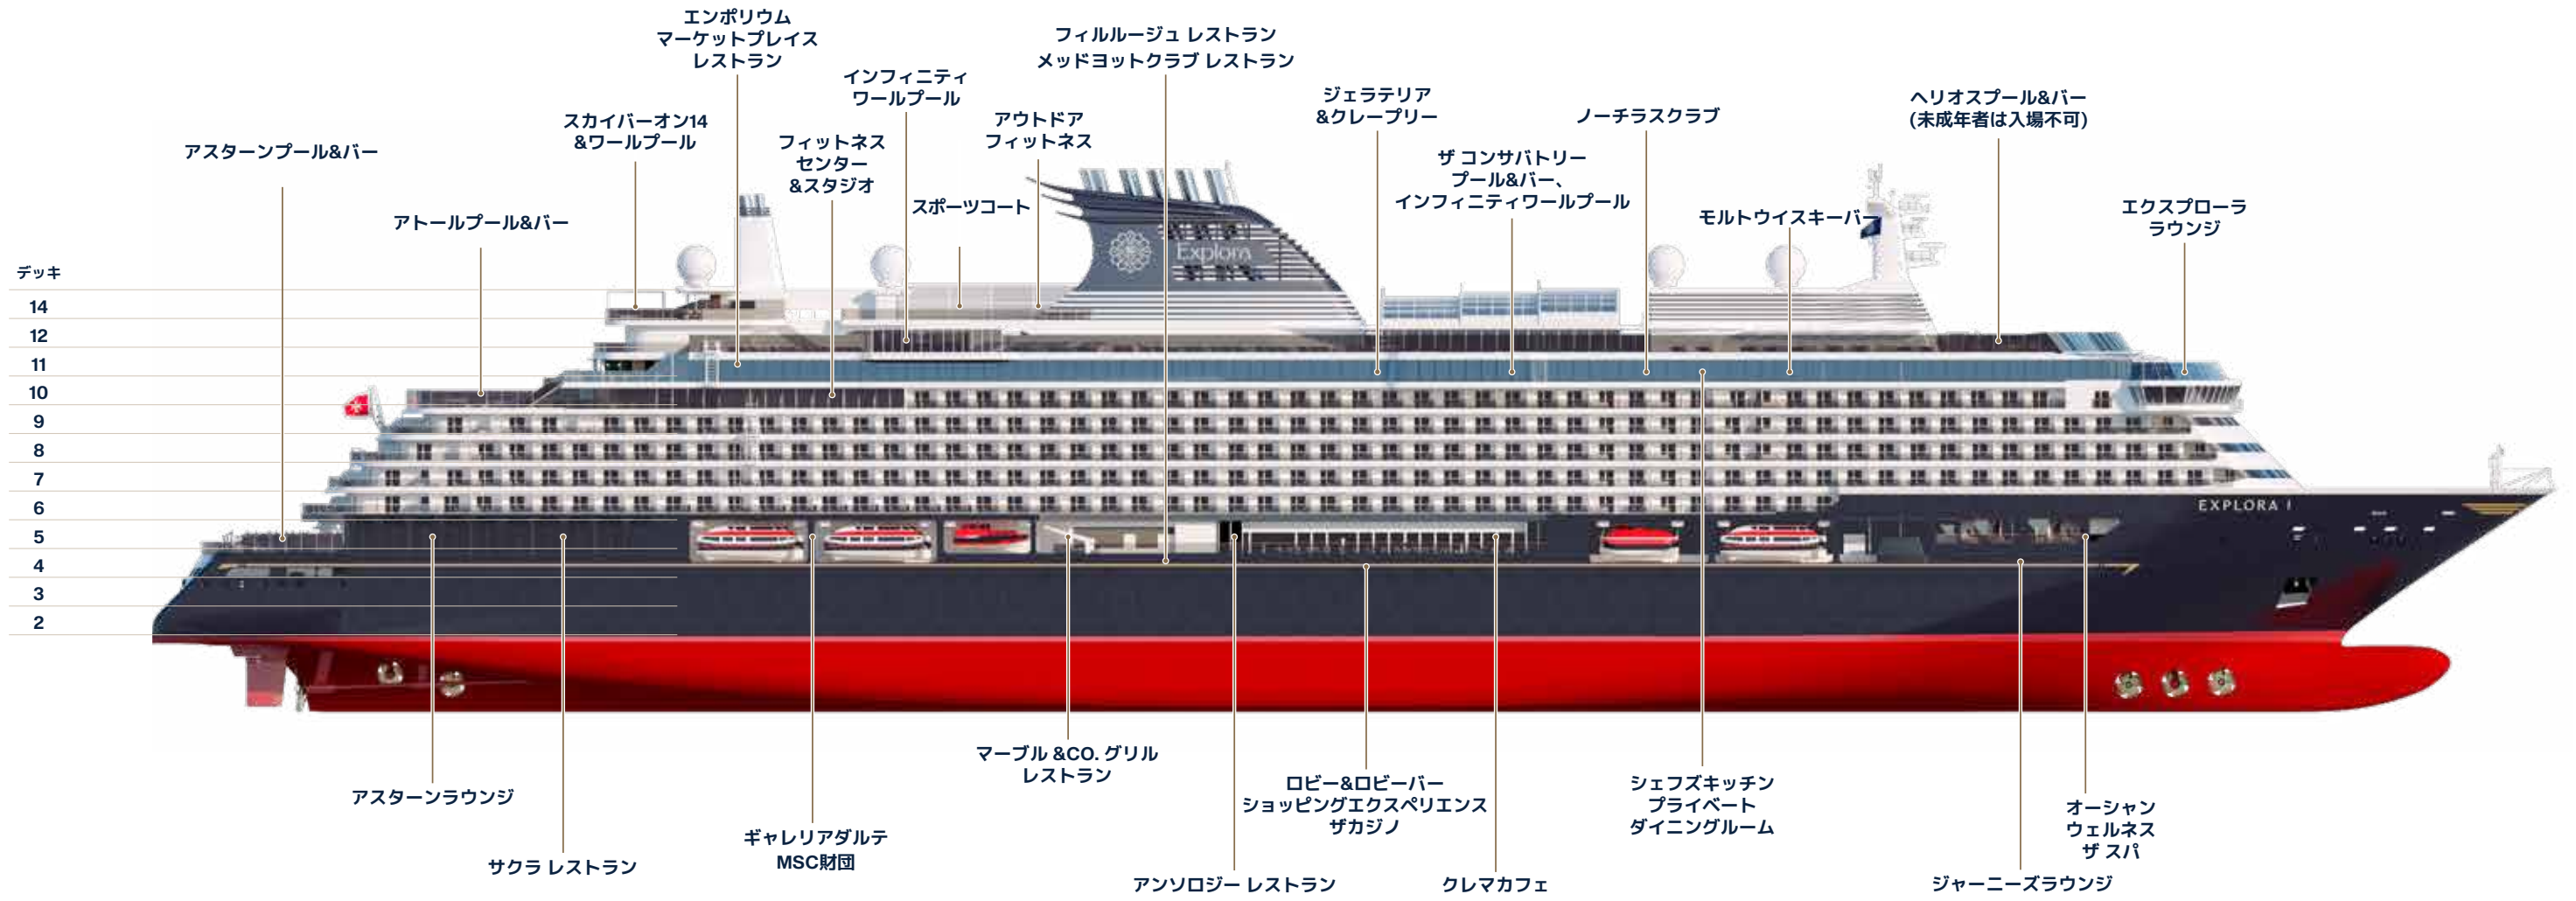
エンポリウム
マーケットプレイス
レストラン

フィルルージュ レストラン
メッドヨットクラブ レストラン

インフィニティ
ワールプール

スカイバーオン14
&ワールプール

フィットネス
センター
&スタジオ

アウトドア
フィットネス

ジェラテリア
&クレープリー

ノーチラスクラブ

ヘリオスプール&バー
(未成年者は入場不可)

アスターンプール&バー

ザ コンサバトリー
プール&バー、
インフィニティワールプール

スポーツコート

アトールプール&バー

モルトウイスキーバー

エクスプローラ
ラウンジ

デッキ
14
12
11
10
9
8
7
6
5
4
3
2

Explora

EXPLORA I

マーブル &CO. グリル
レストラン

ロビー&ロビーバー
ショッピングエクスペリエンス
ザカジノ

シェフズキッチン
プライベート
ダイニングルーム

オーシャン
ウェルネス
ザ スパ

アスターンラウンジ

ギャレリアダルテ
MSC財団

サクラ レストラン

アンソロジー レストラン

クレマカフェ

ジャーニーズラウンジ